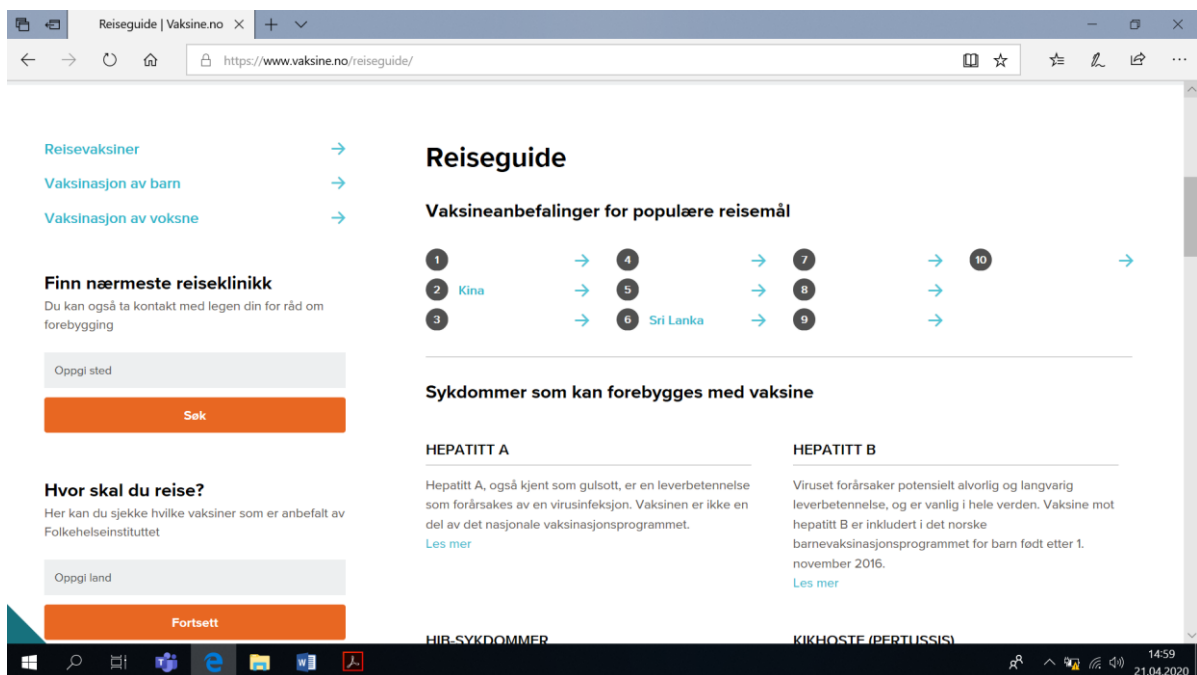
Reiseguide | Vaksine.no ×

https://www.vaksine.no/reiseguide/

Reisevaksiner →
Vaksinasjon av barn →
Vaksinasjon av voksne →

Finn nærmeste reiseklinikk
Du kan også ta kontakt med legen din for råd om forebygging

Oppgi sted

Søk

Hvor skal du reise?
Her kan du sjekke hvilke vaksiner som er anbefalt av Folkehelseinstituttet

Oppgi land

Fortsett

Reiseguide

Vaksineanbefalinger for populære reisemål

1 →
2 Kina →
3 →
4 →
5 →
6 Sri Lanka →
7 →
8 →
9 →
10 →

Sykdommer som kan forebygges med vaksine

HEPATITT A

Hepatitt A, også kjent som gulsott, er en leverbetennelse som forårsakes av en virusinfeksjon. Vaksinen er ikke en del av det nasjonale vaksinasjonsprogrammet.
Les mer

HEPATITT B

Viruset forårsaker potensielt alvorlig og langvarig leverbetennelse, og er vanlig i hele verden. Vaksine mot hepatitt B er inkludert i det norske barnevaksinasjonsprogrammet for barn født etter 1. november 2016.
Les mer

HIB-SYKDOMMER

KIKHOSTE (PERTUSSIS)

14:59
21.04.2020